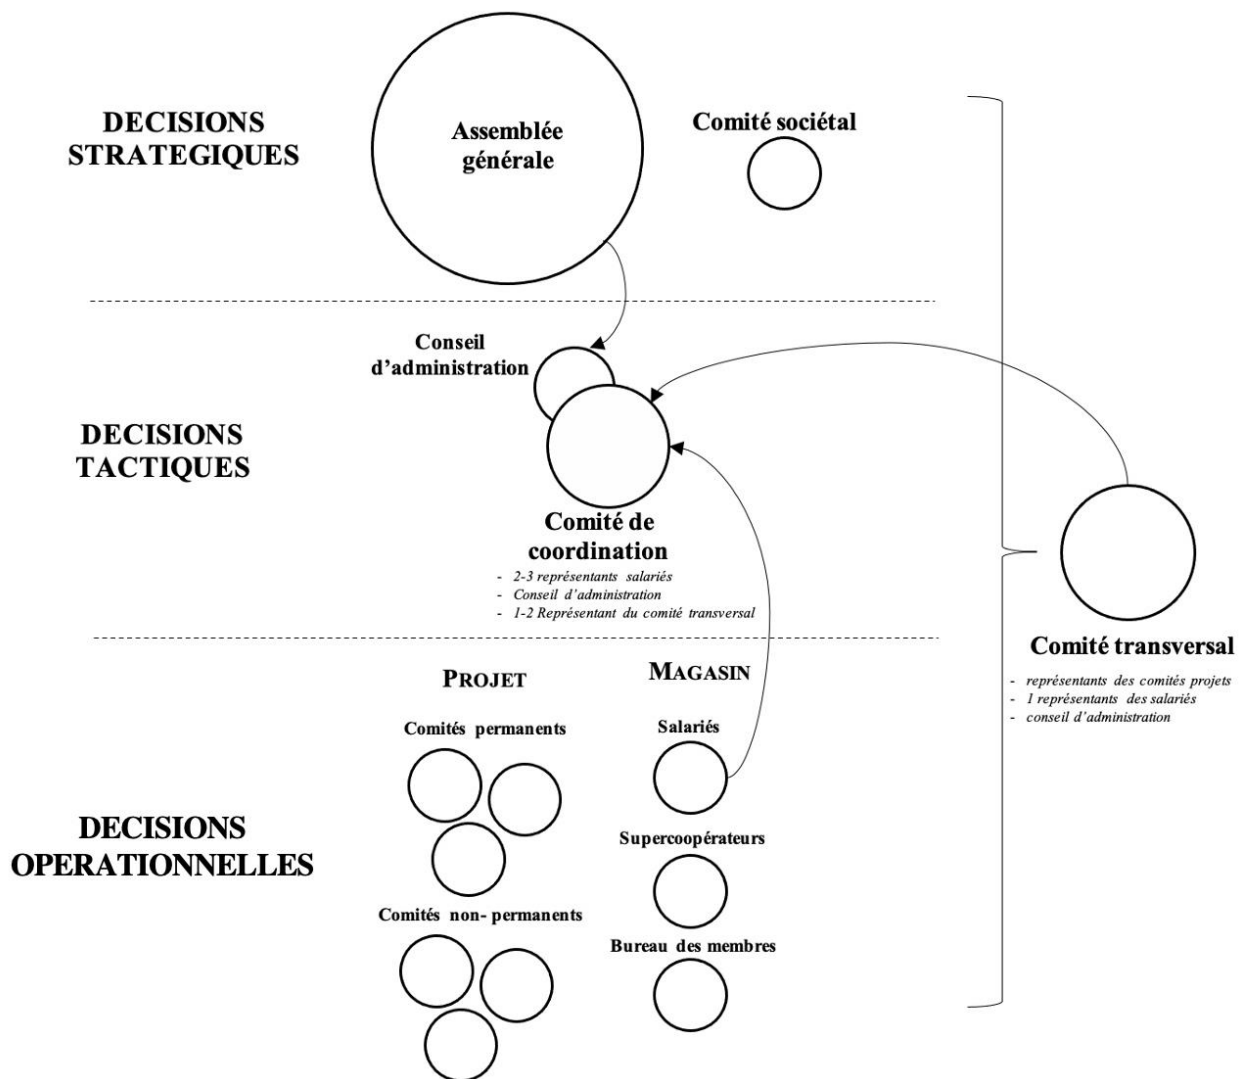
DECISIONS STRATEGIQUES

Assemblée générale

Comité sociétal

Conseil d'administration

DECISIONS TACTIQUES

Comité de coordination

- 2-3 représentants salariés
- Conseil d'administration
- 1-2 Représentant du comité transversal

Comité transversal

- représentants des comités projets
- 1 représentants des salariés
- conseil d'administration

PROJET

Comités permanents

Comités non- permanents

MAGASIN

Salariés

Supercoopérateurs

Bureau des membres

DECISIONS OPERATIONNELLES